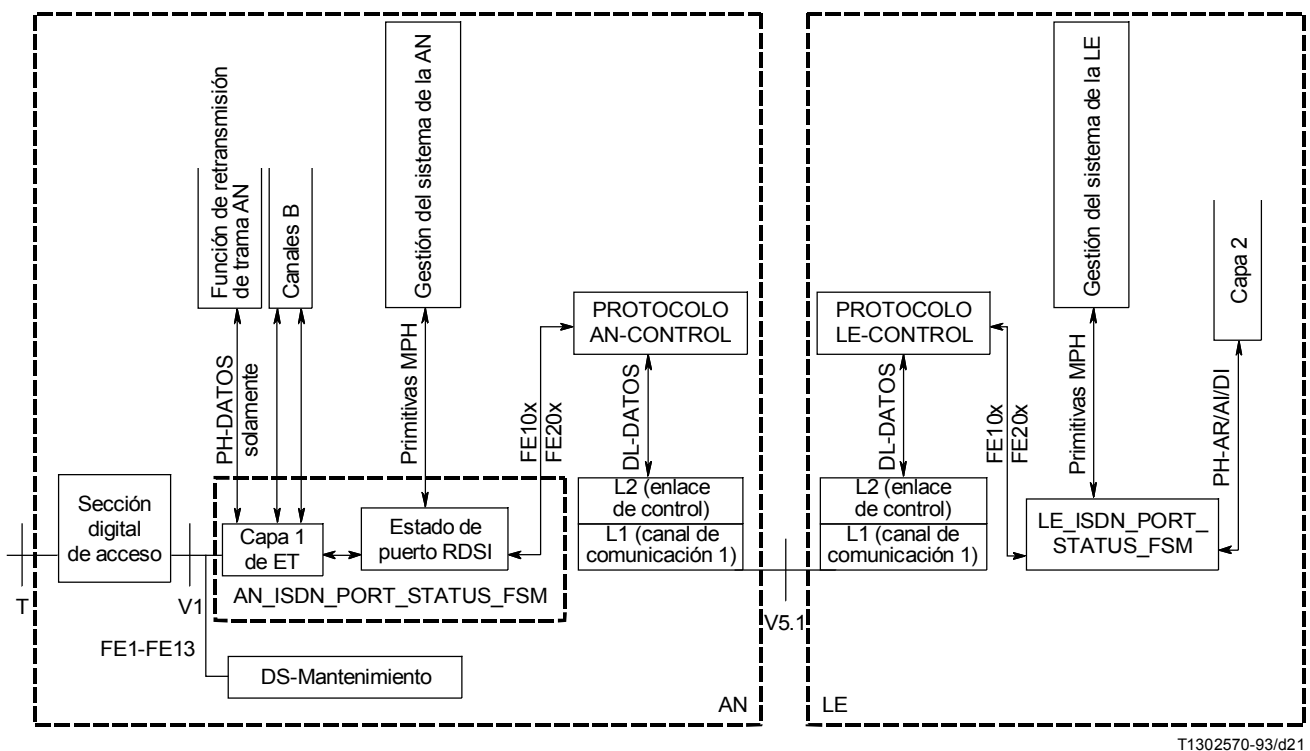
Función de retransmisión de trama AN

Canales B

Gestión del sistema de la AN

PROTOCOLO AN-CONTROL

PROTOCOLO LE-CONTROL

Gestión del sistema de la LE

Capa 2

PH-DATOS solamente

Primitivas MPH

FE10x FE20x

DL-DATOS

DL-DATOS

FE10x FE20x

Primitivas MPH

PH-AR/AI/DI

Sección digital de acceso

Capa 1 de ET

Estado de puerto RDSI

L2 (enlace de control)

L1 (canal de comunicación 1)

L2 (enlace de control)

L1 (canal de comunicación 1)

LE_ISDN_PORT_STATUS_FSM

AN_ISDN_PORT_STATUS_FSM

T

V1

V5.1

FE1-FE13

DS-Mantenimiento

AN

LE

T1302570-93/d21